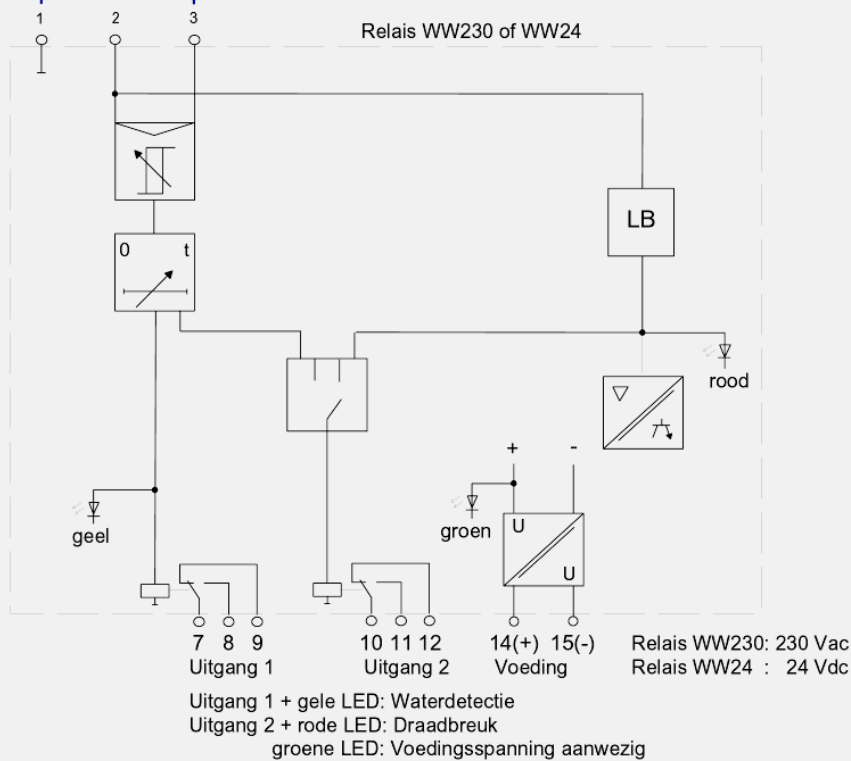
1 2 3

Relais WW230 of WW24

LB

0 t

rood

+ -

geel

groen U

U

7 8 9
Uitgang 1

10 11 12
Uitgang 2

14(+) 15(-)
Voeding

Relais WW230: 230 Vac
Relais WW24 : 24 Vdc

Uitgang 1 + gele LED: Waterdetectie
Uitgang 2 + rode LED: Draadbreuk
groene LED: Voedingsspanning aanwezig